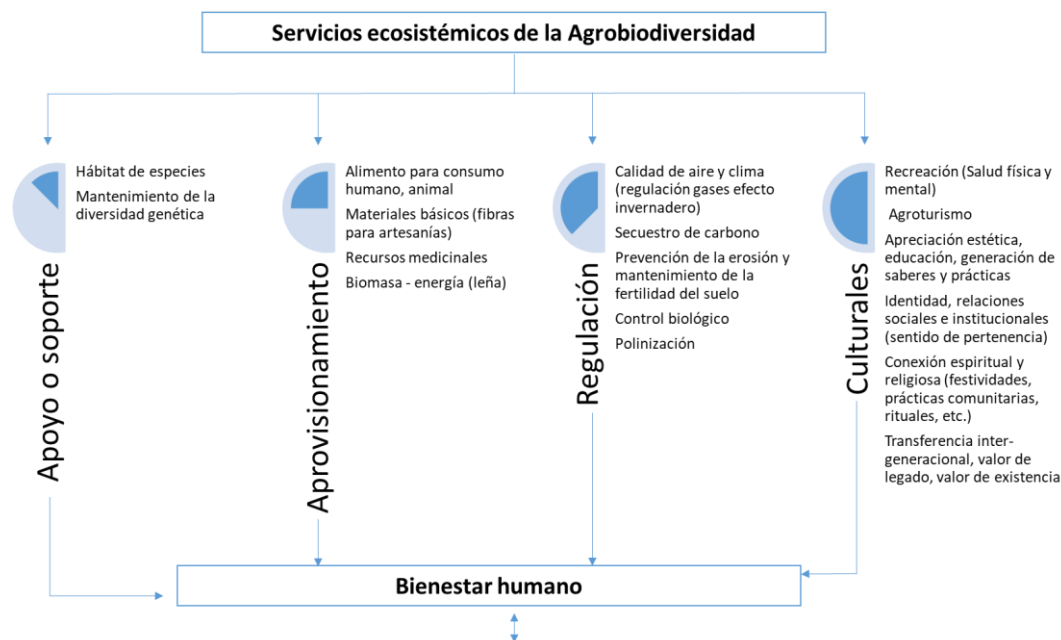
Servicios ecosistémicos de la Agrobiodiversidad

Apoyo o soporte

Hábitat de especies

Mantenimiento de la diversidad genética

Aprovisionamiento

Alimento para consumo humano, animal

Materiales básicos (fibras para artesanías)

Recursos medicinales

Biomasa - energía (leña)

Regulación

Calidad de aire y clima (regulación gases efecto invernadero)

Secuestro de carbono

Prevención de la erosión y mantenimiento de la fertilidad del suelo

Control biológico

Polinización

Culturales

Recreación (Salud física y mental)

Agroturismo

Apreciación estética, educación, generación de saberes y prácticas

Identidad, relaciones sociales e institucionales (sentido de pertenencia)

Conexión espiritual y religiosa (festividades, prácticas comunitarias, rituales, etc.)

Transferencia inter-generacional, valor de legado, valor de existencia

Bienestar humano